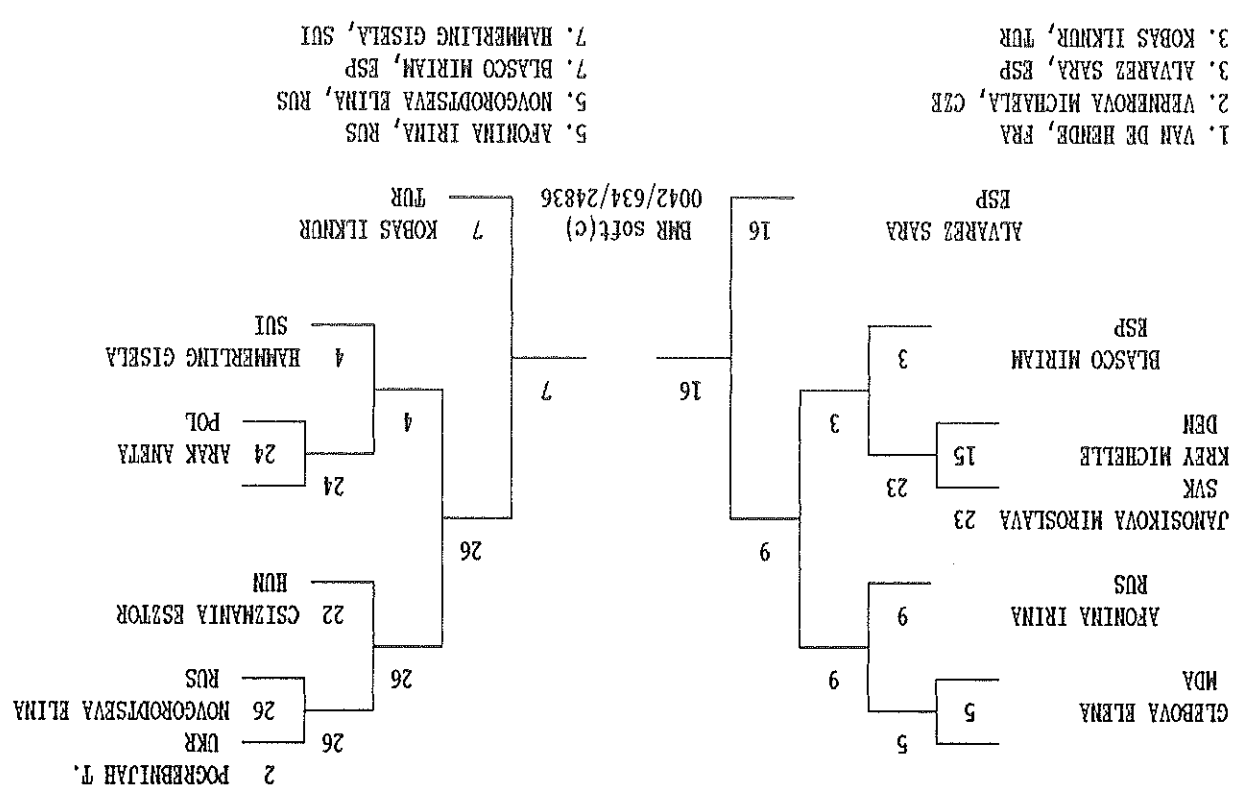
1. VAN DE HENDE, FRA
2. VERNEROVA MICHAELA, CZE
3. ALVAREZ SARA, ESP
3. KOBAS ILKNUR, TUR
5. AFONINA IRINA, RUS
5. NOVGORODTSEVA ELINA, RUS
7. BLASCO MIRIAM, ESP
7. HAMMERLING GISELA, SUI

BMR soft(c)
0042/634/24836

2 POGREBNIJAK T.
UKR
26 NOVGORODTSEVA ELINA
RUS
26
26
22 CSIZMANIA ESZTOR
HUN
26
24 ARAK ANETA
POL
24
4 HAMMERLING GISELA
SUI
4
7 KOBAS ILKNUR
TUR
7

GLEBOVA ELENA
MDA
5
5
AFONINA IRINA
RUS
9
9
JANOSIKOVA MIROSLAVA 23
SVK
23
KREY MICHELLE
DEN
15
BLASCO MIRIAM
ESP
3
3
9
ALVAREZ SARA
ESP
16
16